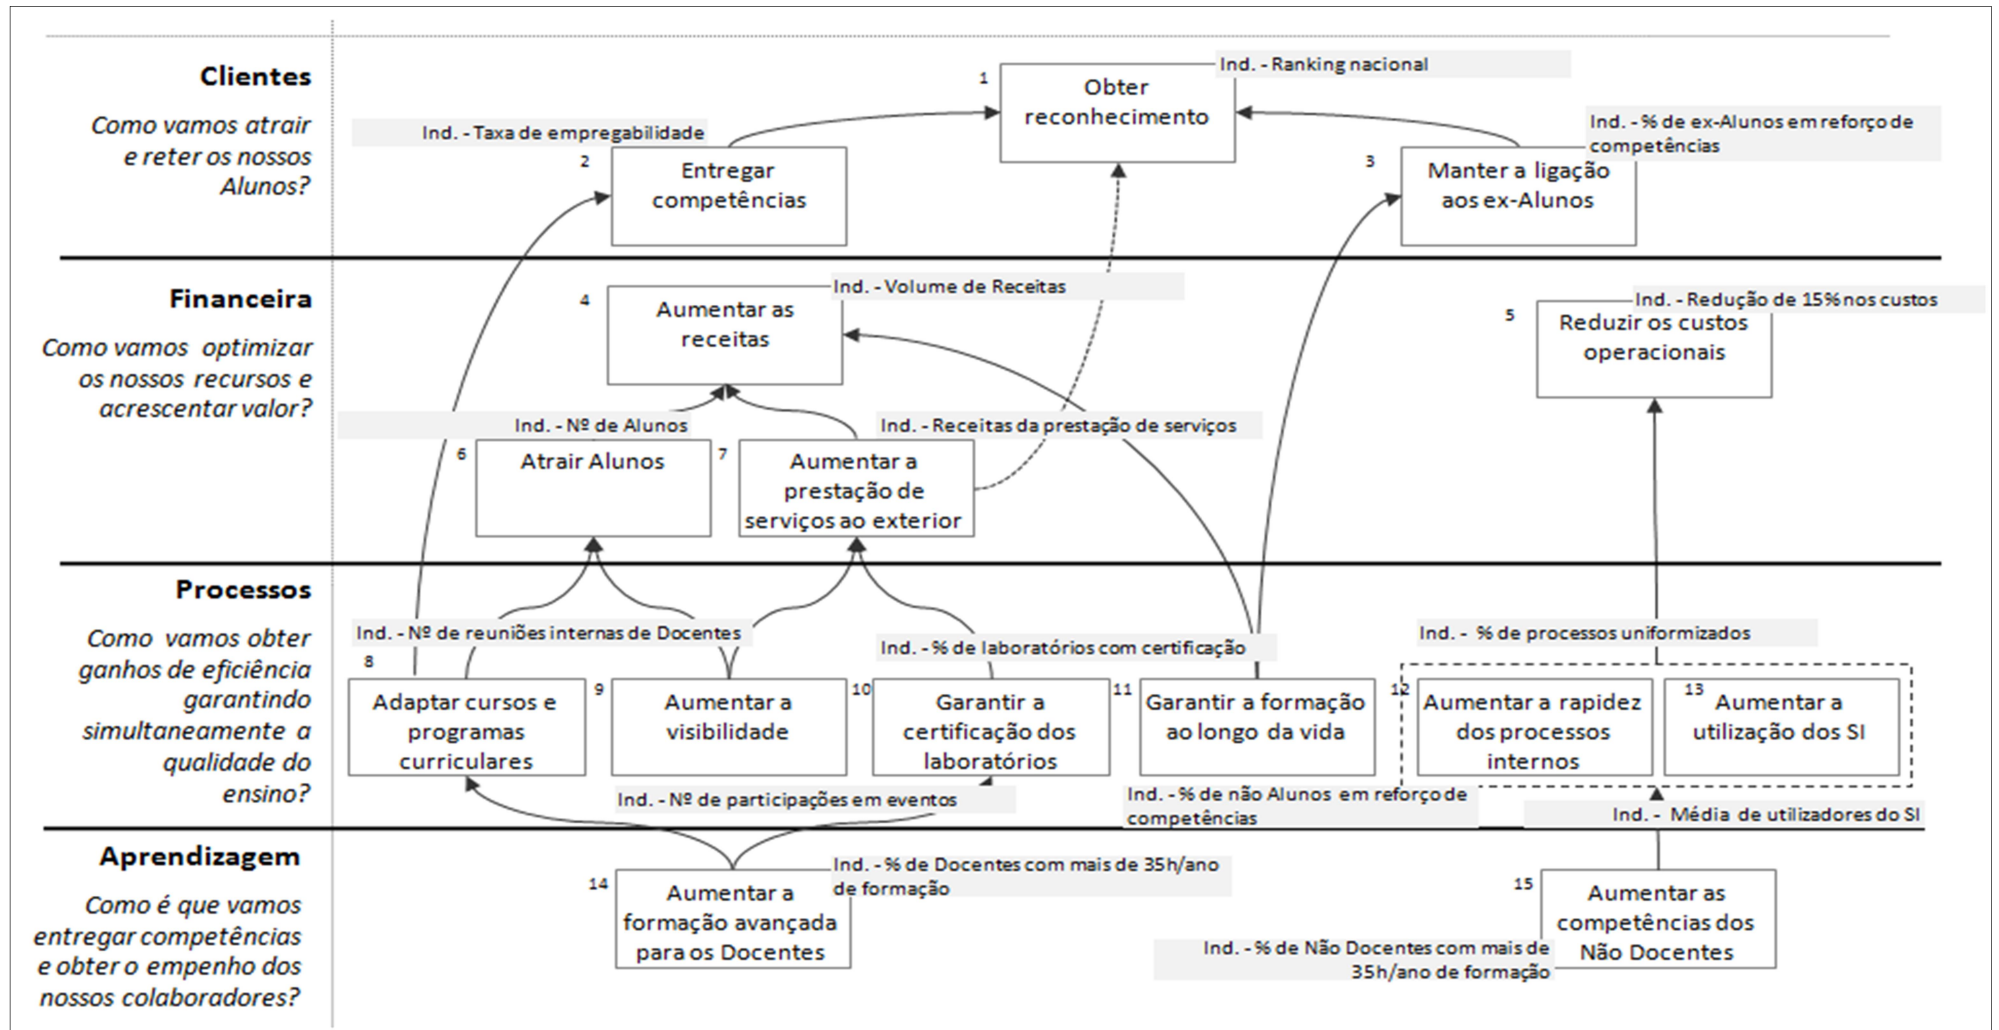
Clientes

Como vamos atrair e reter os nossos Alunos?

1
Obter reconhecimento
Ind. - Ranking nacional

Ind. - Taxa de empregabilidade
2
Entregar competências

Ind. - % de ex-Alunos em reforço de competências
3
Manter a ligação aos ex-Alunos

Financeira

Como vamos optimizar os nossos recursos e acrescentar valor?

4
Aumentar as receitas
Ind. - Volume de Receitas

Ind. - Redução de 15% nos custos
5
Reduzir os custos operacionais

Ind. - Nº de Alunos
6
Atrair Alunos

Ind. - Receitas da prestação de serviços
7
Aumentar a prestação de serviços ao exterior

Processos

Como vamos obter ganhos de eficiência garantindo simultaneamente a qualidade do ensino?

Ind. - Nº de reuniões internas de Docentes
Ind. - % de laboratórios com certificação
Ind. - % de processos uniformizados

8
Adaptar cursos e programas curriculares
9
Aumentar a visibilidade
10
Garantir a certificação dos laboratórios
11
Garantir a formação ao longo da vida
12
Aumentar a rapidez dos processos internos
13
Aumentar a utilização dos SI

Ind. - Nº de participações em eventos
Ind. - % de não Alunos em reforço de competências
Ind. - Média de utilizadores do SI

Aprendizagem

Como é que vamos entregar competências e obter o empenho dos nossos colaboradores?

14
Aumentar a formação avançada para os Docentes
Ind. - % de Docentes com mais de 35h/ano de formação

15
Aumentar as competências dos Não Docentes
Ind. - % de Não Docentes com mais de 35h/ano de formação